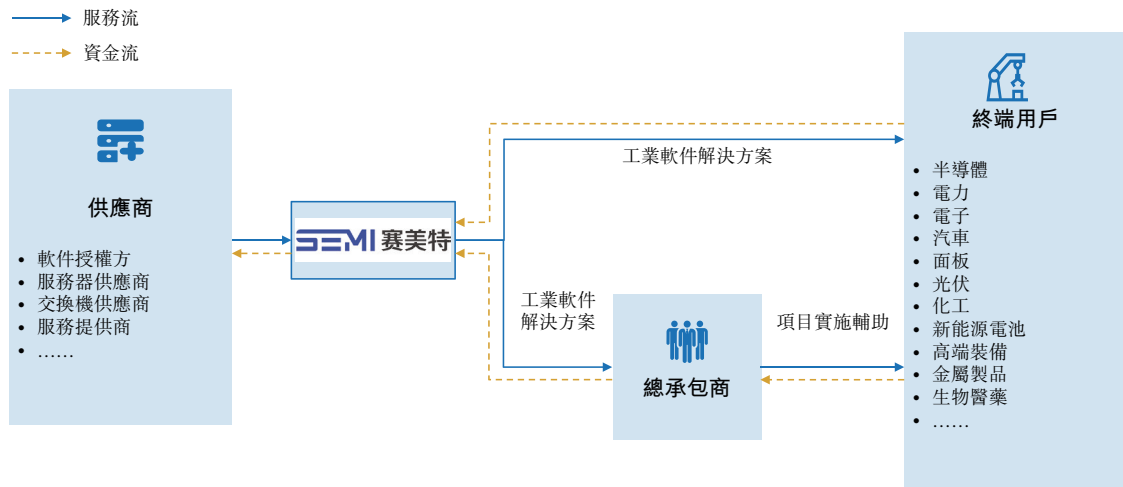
服務流
資金流

供應商

- 軟件授權方
- 服務器供應商
- 交換機供應商
- 服務提供商
- ……

SEMI 賽美特

工業軟件解決方案

工業軟件解決方案

總承包商

項目實施輔助

終端用戶

- 半導體
- 電力
- 電子
- 汽車
- 面板
- 光伏
- 化工
- 新能源電池
- 高端裝備
- 金屬製品
- 生物醫藥
- ……